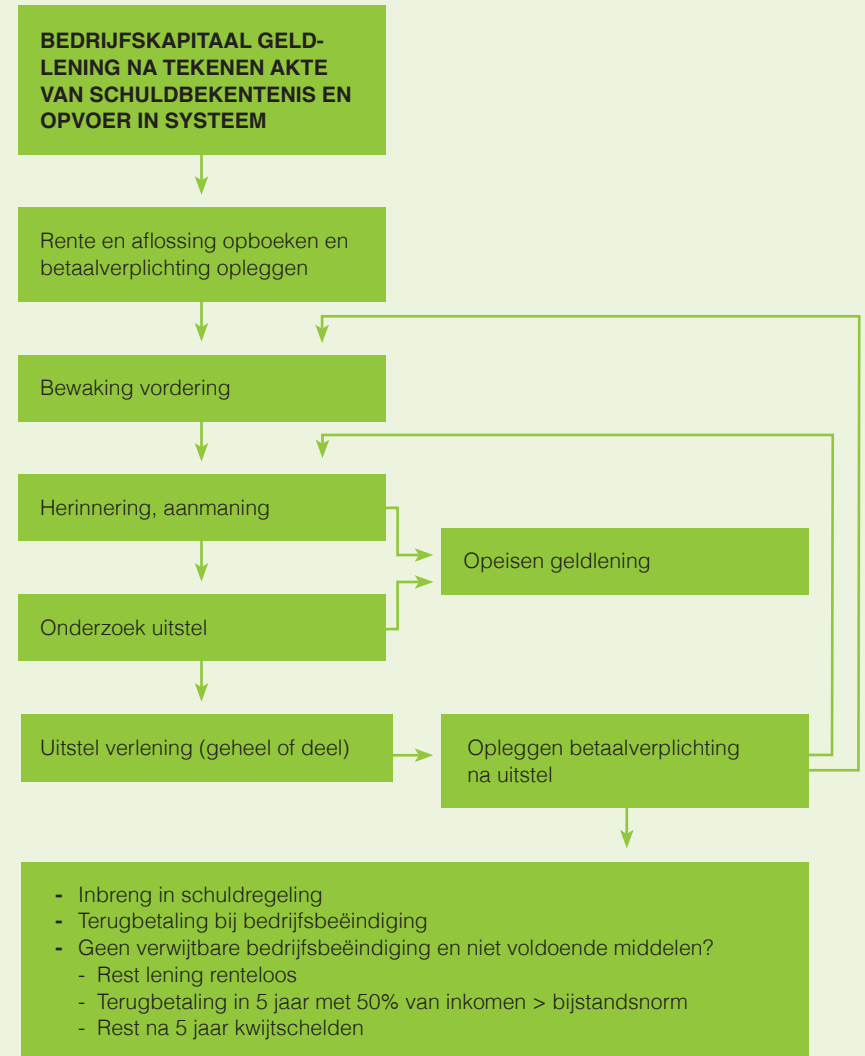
BEDRIJFSKAPITAAL GELDLENING NA TEKENEN AKTE VAN SCHULDBEKENTENIS EN OPVOER IN SYSTEEM

Rente en aflossing opboeken en betaalverplichting opleggen

Bewaking vordering

Herinnering, aanmaning

Opeisen geldlening

Onderzoek uitstel

Uitstel verlening (geheel of deel)

Opleggen betaalverplichting na uitstel

- Inbreng in schuldregeling
- Terugbetaling bij bedrijfsbeëindiging
- Geen verwijtbare bedrijfsbeëindiging en niet voldoende middelen?
  - Rest lening renteloos
  - Terugbetaling in 5 jaar met 50% van inkomen > bijstandsnorm
  - Rest na 5 jaar kwijtschelden